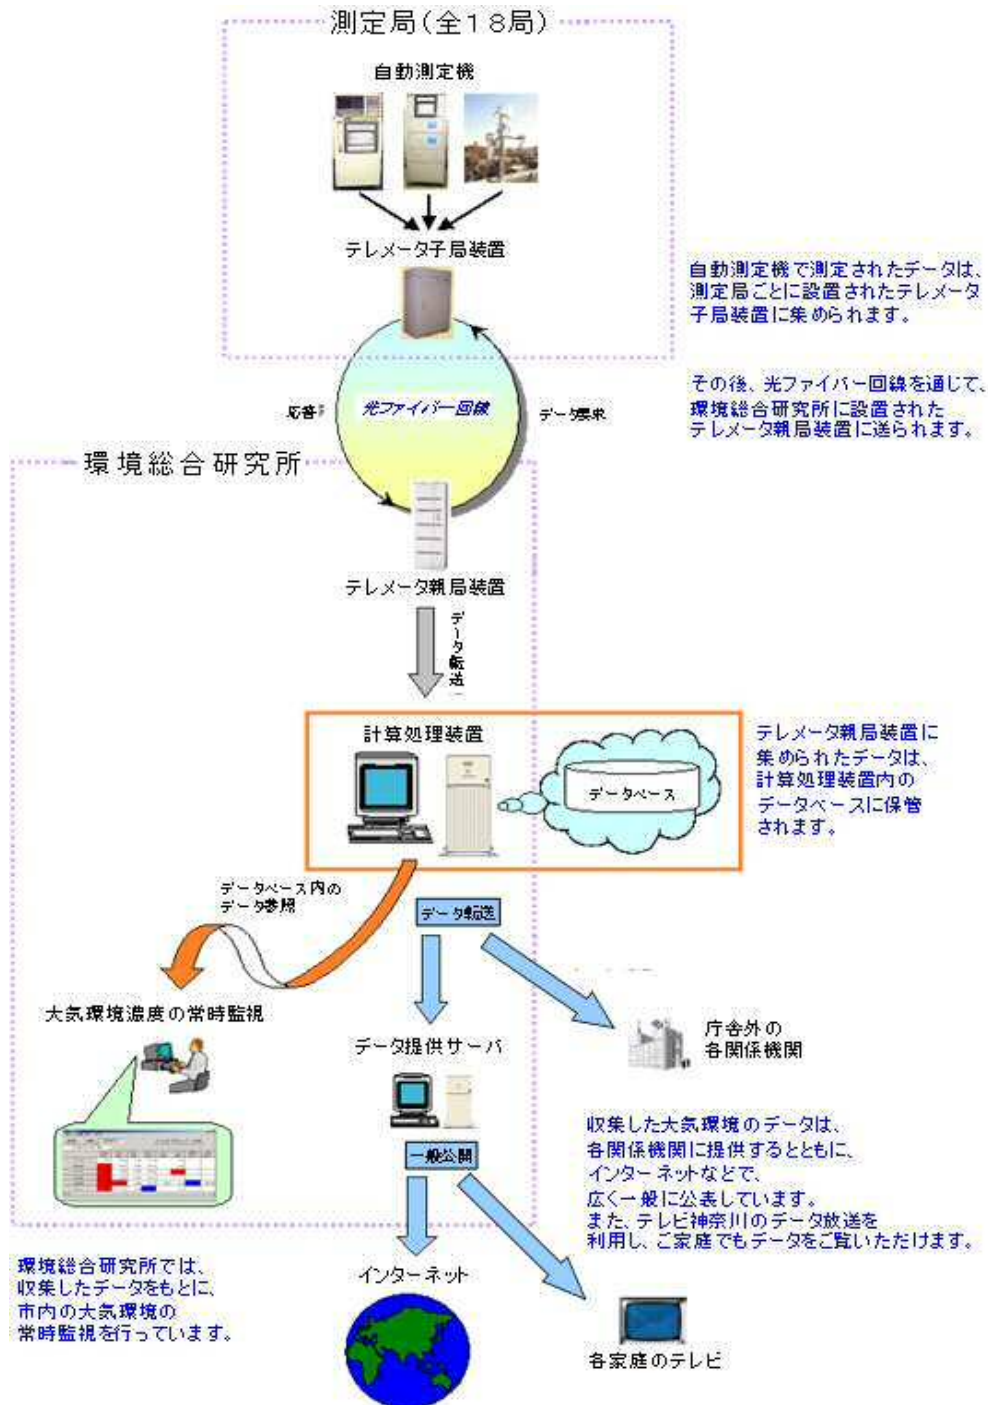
測定局（全１８局）

自動測定機

テレメータ子局装置

自動測定機で測定されたデータは、測定局ごとに設置されたテレメータ子局装置に集められます。

応答

光ファイバー回線

データ要求

その後、光ファイバー回線を通じて、環境総合研究所に設置されたテレメータ親局装置に送られます。

環境総合研究所

テレメータ親局装置

データ転送

計算処理装置

データベース

テレメータ親局装置に集められたデータは、計算処理装置内のデータベースに保管されます。

データベース内のデータ参照

データ転送

大気環境濃度の常時監視

データ提供サーバ

庁舎外の各関係機関

一般公開

収集した大気環境のデータは、各関係機関に提供するとともに、インターネットなどで、広く一般に公表しています。また、テレビ神奈川のデータ放送を利用し、ご家庭でもデータをご覧いただけます。

環境総合研究所では、収集したデータをもとに、市内の大気環境の常時監視を行っています。

インターネット

各家庭のテレビ